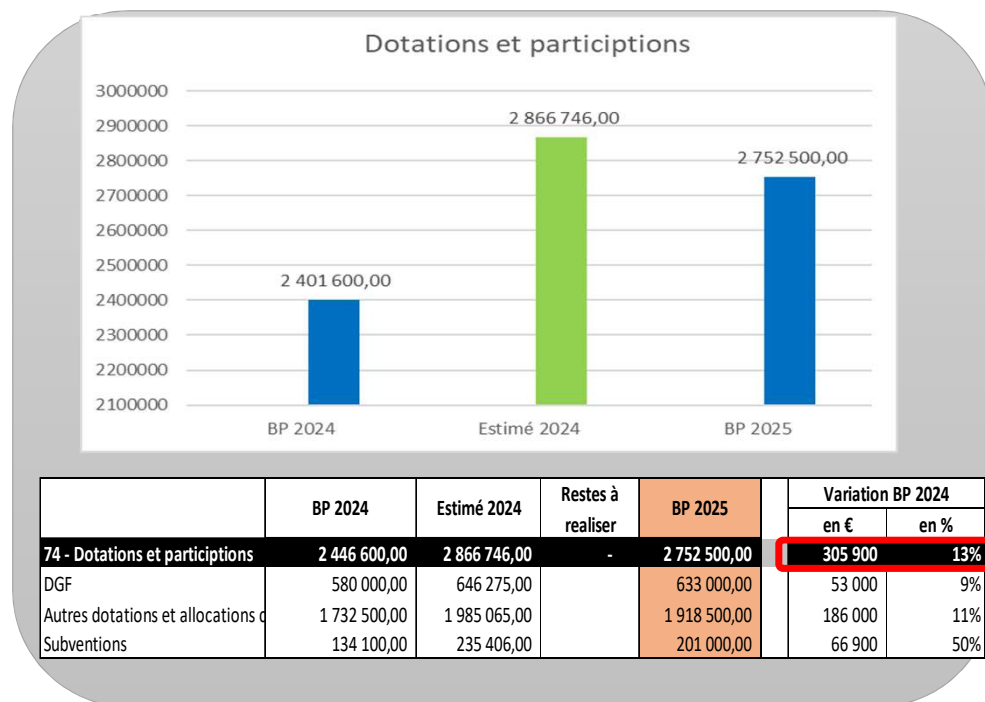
Dotations et participtions

3000000
2900000
2800000
2700000
2600000
2500000
2400000
2300000
2200000
2100000

2 401 600,00
2 866 746,00
2 752 500,00

BP 2024
Estimé 2024
BP 2025

| | BP 2024 | Estimé 2024 | Restes à realiser | BP 2025 | | Variation BP 2024 en € | Variation BP 2024 en % |
|---|---|---|---|---|---|---|---|
| 74 - Dotations et participations | 2 446 600,00 | 2 866 746,00 | - | 2 752 500,00 | | 305 900 | 13% |
| DGF | 580 000,00 | 646 275,00 | | 633 000,00 | | 53 000 | 9% |
| Autres dotations et allocations d | 1 732 500,00 | 1 985 065,00 | | 1 918 500,00 | | 186 000 | 11% |
| Subventions | 134 100,00 | 235 406,00 | | 201 000,00 | | 66 900 | 50% |